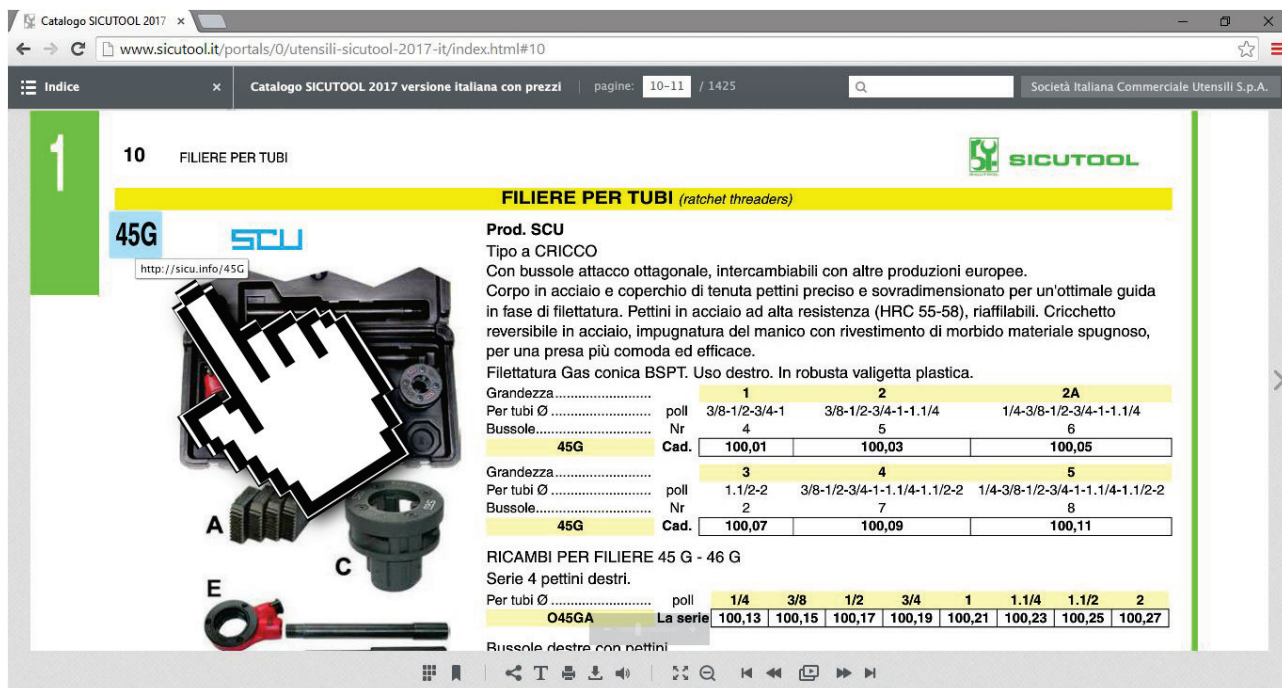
Catalogo SICUTOOL 2017 ×

www.sicutool.it/portals/0/utensili-sicutool-2017-it/index.html#10

Indice ×

Catalogo SICUTOOL 2017 versione italiana con prezzi | pagine: 10-11 / 1425

Società Italiana Commerciale Utensili S.p.A.

1

10 FILIERE PER TUBI

SICUTOOL

FILIERE PER TUBI (ratchet threaders)

45G

SCU

http://sicu.info/45G

Prod. SCU
Tipo a CRICCO
Con bussole attacco ottagonale, intercambiabili con altre produzioni europee.
Corpo in acciaio e coperchio di tenuta pettini preciso e sovradimensionato per un'ottimale guida in fase di filettatura. Pettini in acciaio ad alta resistenza (HRC 55-58), riaffilabili. Cricchetto reversibile in acciaio, impugnatura del manico con rivestimento di morbido materiale spugnoso, per una presa più comoda ed efficace.
Filettatura Gas conica BSPT. Uso destro. In robusta valigetta plastica.

| Grandezza........................ | | 1 | 2 | 2A |
|---|---|---|---|---|
| Per tubi Ø .......................... | poll | 3/8-1/2-3/4-1 | 3/8-1/2-3/4-1-1.1/4 | 1/4-3/8-1/2-3/4-1-1.1/4 |
| Bussole.............................. | Nr | 4 | 5 | 6 |
| 45G | Cad. | 100,01 | 100,03 | 100,05 |

| Grandezza........................ | | 3 | 4 | 5 |
|---|---|---|---|---|
| Per tubi Ø .......................... | poll | 1.1/2-2 | 3/8-1/2-3/4-1-1.1/4-1.1/2-2 | 1/4-3/8-1/2-3/4-1-1.1/4-1.1/2-2 |
| Bussole.............................. | Nr | 2 | 7 | 8 |
| 45G | Cad. | 100,07 | 100,09 | 100,11 |

RICAMBI PER FILIERE 45 G - 46 G
Serie 4 pettini destri.

| Per tubi Ø .......................... | poll | 1/4 | 3/8 | 1/2 | 3/4 | 1 | 1.1/4 | 1.1/2 | 2 |
|---|---|---|---|---|---|---|---|---|---|
| O45GA | La serie | 100,13 | 100,15 | 100,17 | 100,19 | 100,21 | 100,23 | 100,25 | 100,27 |

Bussole destre con pettini

A

C

E